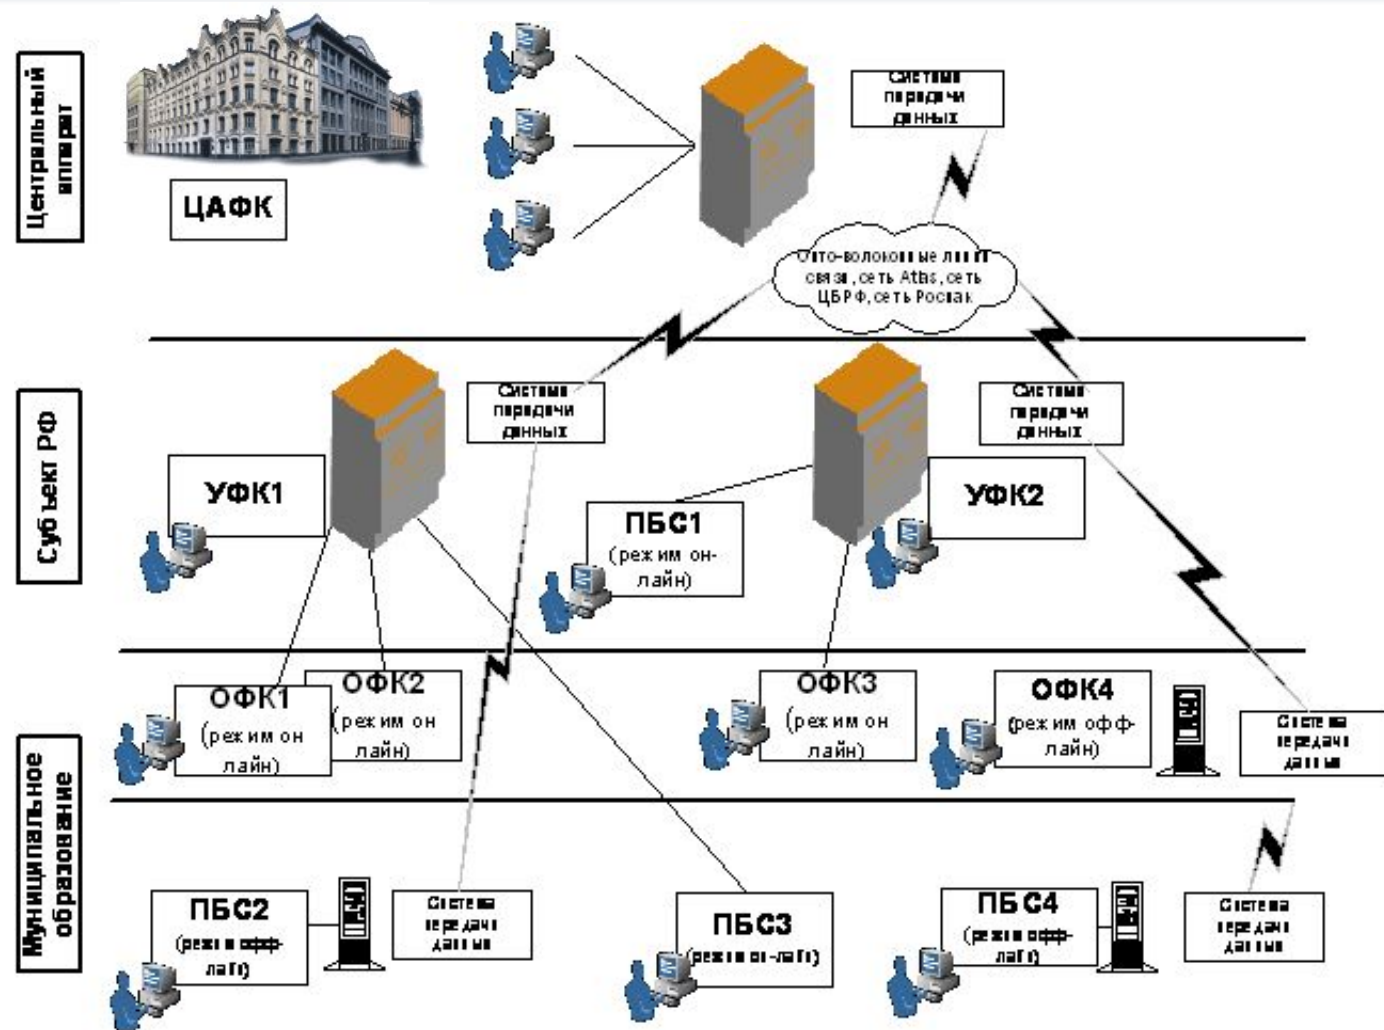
Центральный аппарат

ЦАФК

Система передачи данных

Опто-волоконные линии связи, сеть Atlas, сеть ЦБРФ, сеть Роспак

Субъект РФ

Система передачи данных

Система передачи данных

УФК1

ПБС1
(режим он-лайн)

УФК2

Муниципальное образование

ОФК1
(режим он лайн)

ОФК2
(режим он лайн)

ОФК3
(режим он лайн)

ОФК4
(режим офф-лайн)

Система передачи данных

ПБС2
(режим офф-лайн)

Система передачи данных

ПБС3
(режим он-лайн)

ПБС4
(режим офф-лайн)

Система передачи данных